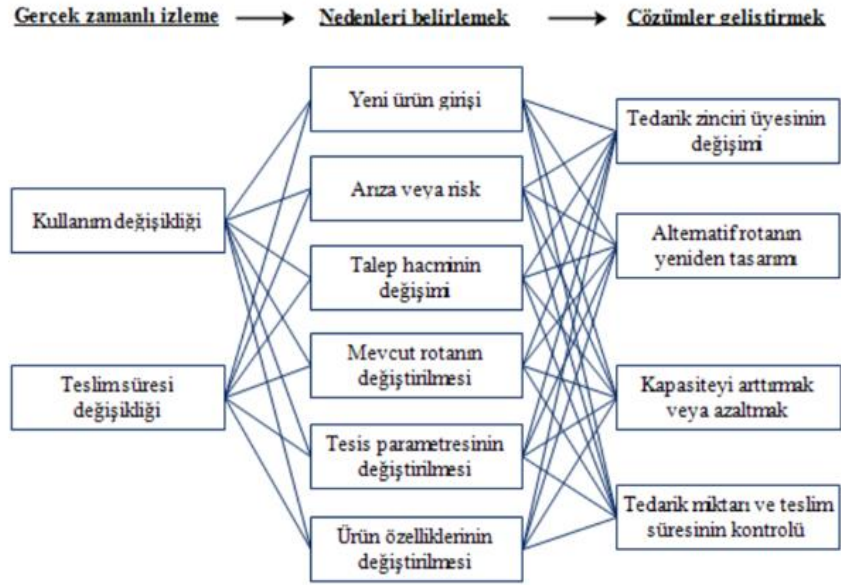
Gerçek zamanlı izleme

Nedenleri belirlemek

Çözümler geliştirmek

Kullanım değişikliği

Teslim süresi değişikliği

Yeni ürün girişi

Arıza veya risk

Talep hacminin değişimi

Mevcut rotanın değiştirilmesi

Tesis parametresinin değiştirilmesi

Ürün özelliklerinin değiştirilmesi

Tedarik zinciri üyesinin değişimi

Alternatif rotanın yeniden tasarımı

Kapasiteyi arttırmak veya azaltmak

Tedarik miktarı ve teslim süresinin kontrolü